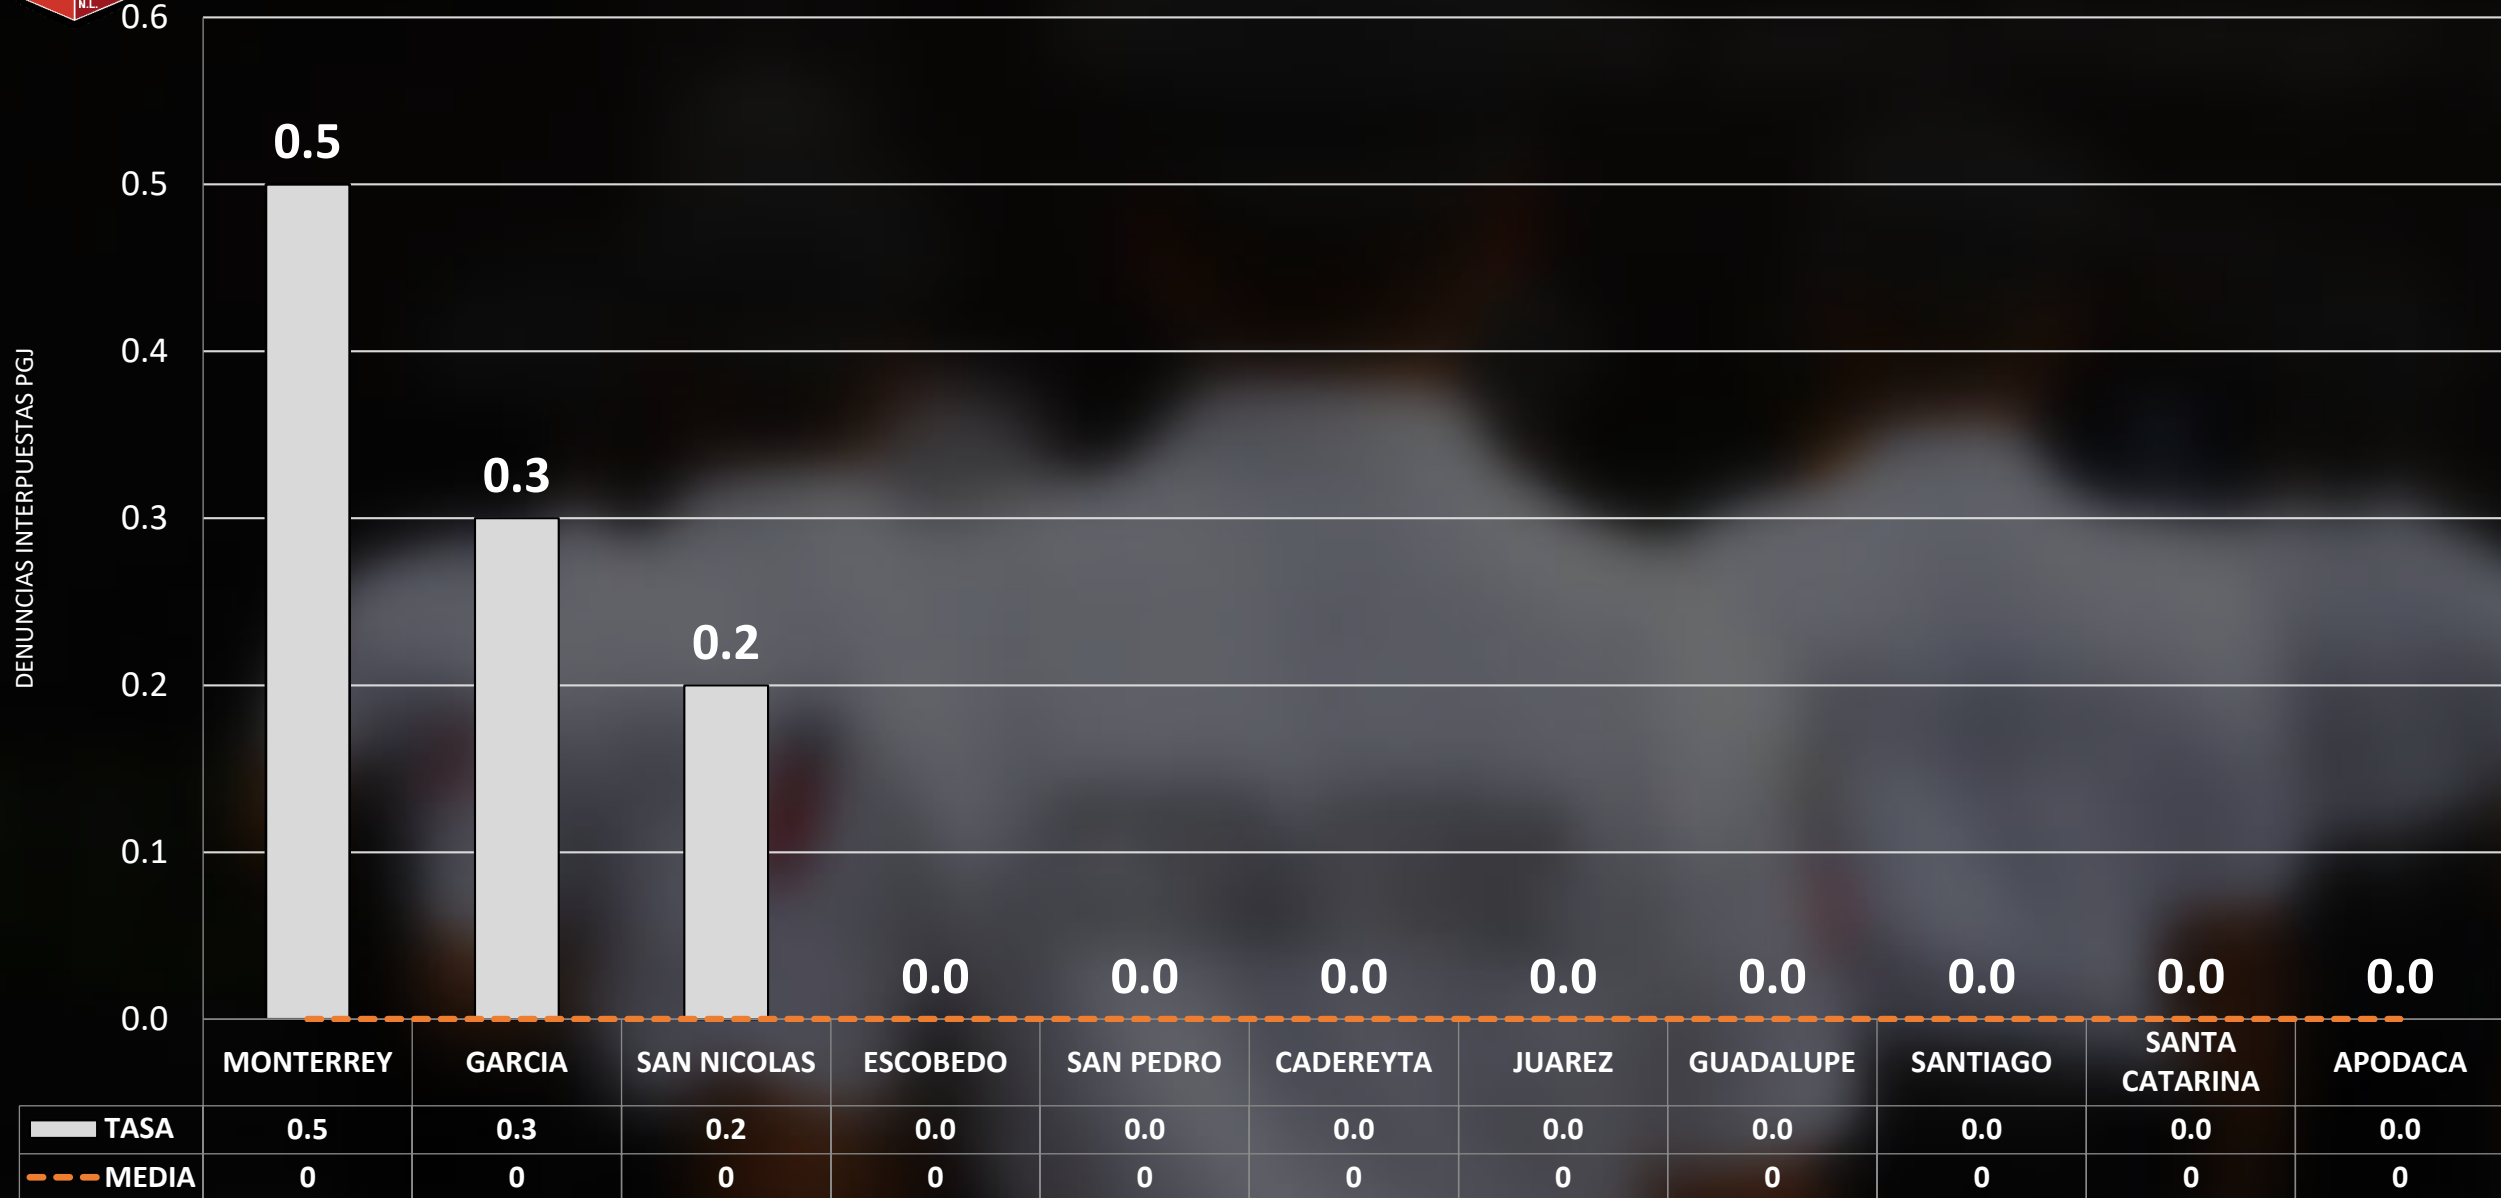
N.L.

DENUNCIAS INTERPUESTAS PGJ

0.6
0.5
0.4
0.3
0.2
0.1
0.0

0.5
0.3
0.2
0.0
0.0
0.0
0.0
0.0
0.0
0.0
0.0

| | MONTERREY | GARCIA | SAN NICOLAS | ESCOBEDO | SAN PEDRO | CADEREYTA | JUAREZ | GUADALUPE | SANTIAGO | SANTA CATARINA | APODACA |
|---|---|---|---|---|---|---|---|---|---|---|---|
| TASA | 0.5 | 0.3 | 0.2 | 0.0 | 0.0 | 0.0 | 0.0 | 0.0 | 0.0 | 0.0 | 0.0 |
| MEDIA | 0 | 0 | 0 | 0 | 0 | 0 | 0 | 0 | 0 | 0 | 0 |